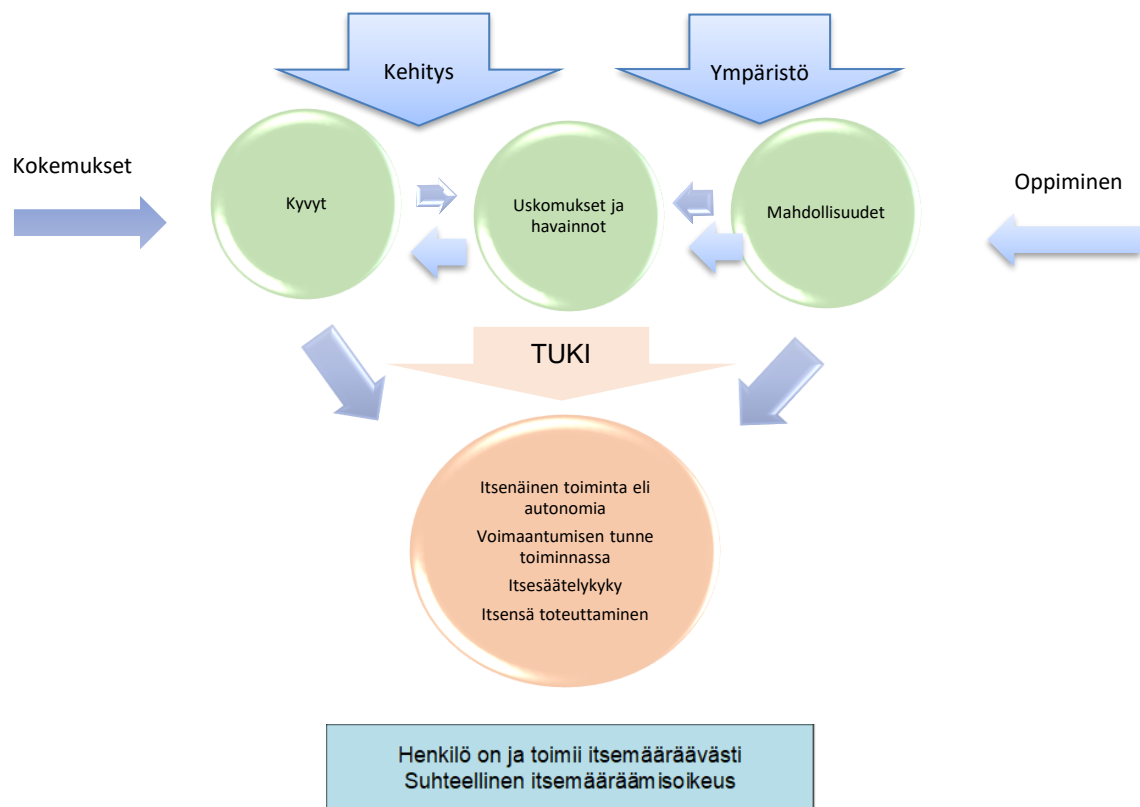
Kehitys

Ympäristö

Kokemukset

Kyvyt

Uskomukset ja havainnot

Mahdollisuudet

Oppiminen

TUKI

Itsenäinen toiminta eli autonomia

Voimaantumisen tunne toiminnassa

Itsesäätelykyky

Itsensä toteuttaminen

Henkilö on ja toimii itsemääräävästi
Suhteellinen itsemääräämisoikeus